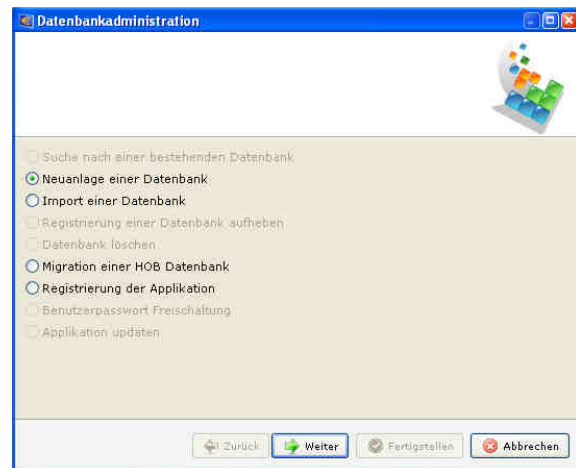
Datenbankadministration

Suche nach einer bestehenden Datenbank
Neuanlage einer Datenbank
Import einer Datenbank
Registrierung einer Datenbank aufheben
Datenbank löschen
Migration einer HOB Datenbank
Registrierung der Applikation
Benutzerpasswort Freischaltung
Applikation updaten

Zurück
Weiter
Fertigstellen
Abbrechen